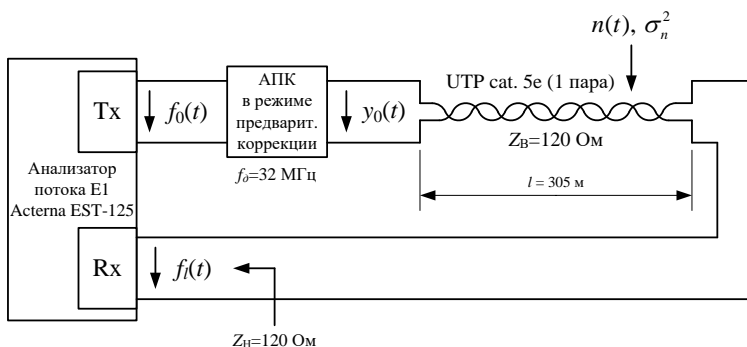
$n(t),\ \sigma_n^2$

Tx

$f_0(t)$

АПК в режиме предварит. коррекции

$y_0(t)$

UTP cat. 5e (1 пара)

$Z_В$=120 Ом

Анализатор потока E1 Acterna EST-125

$f_д$=32 МГц

$l$ = 305 м

Rx

$f_l(t)$

$Z_Н$=120 Ом